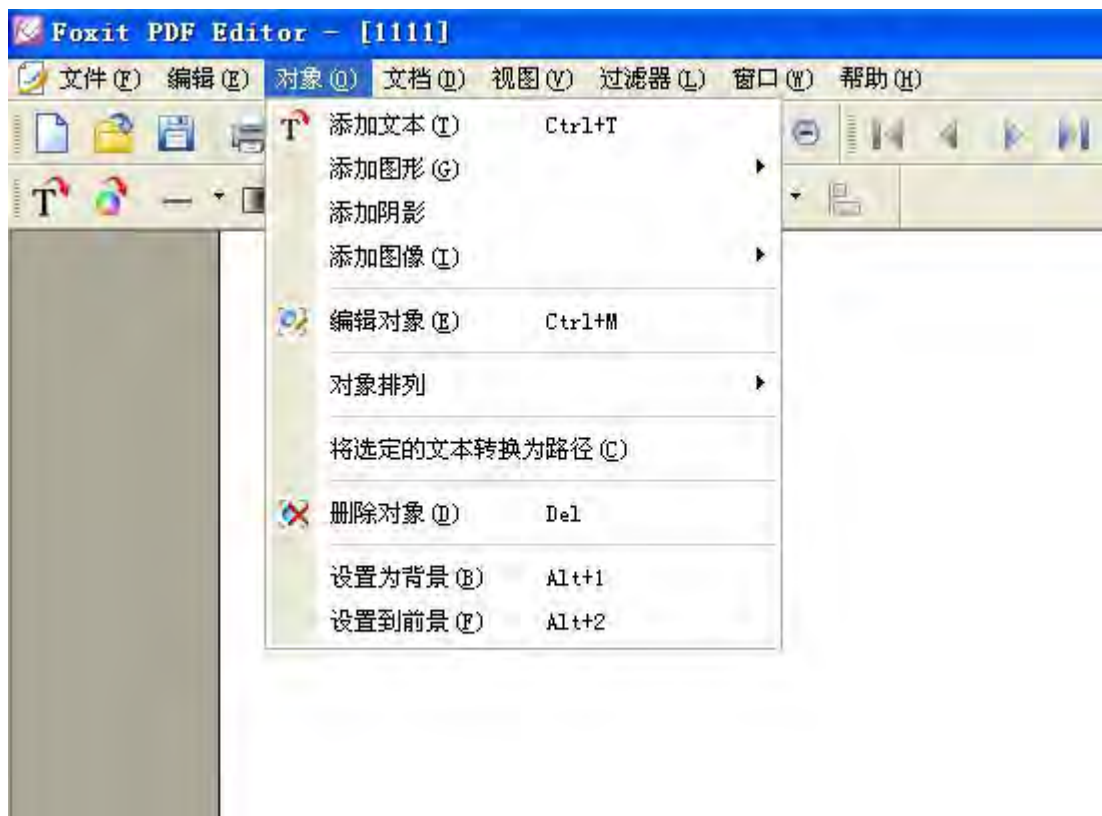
Foxit PDF Editor - [1111]

文件(F) 编辑(E) 对象(O) 文档(D) 视图(V) 过滤器(L) 窗口(W) 帮助(H)

添加文本(T) Ctrl+T
添加图形(G)
添加阴影
添加图像(I)
编辑对象(E) Ctrl+M
对象排列
将选定的文本转换为路径(C)
删除对象(D) Del
设置为背景(B) Alt+1
设置到前景(F) Alt+2